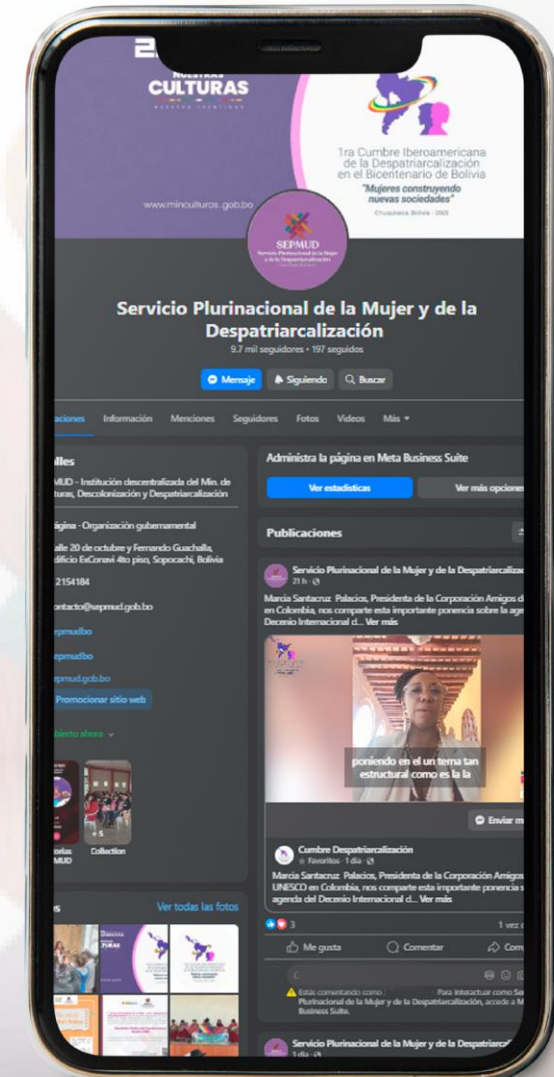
NUESTRAS CULTURAS

www.minculturas.gob.bo

1ra Cumbre Iberoamericana de la Despatriarcalización en el Bicentenario de Bolivia
"Mujeres construyendo nuevas sociedades"
Chuquisaca, Bolivia - 2025

SEPMUD
Servicio Plurinacional de la Mujer y de la Despatriarcalización

Servicio Plurinacional de la Mujer y de la Despatriarcalización
9.7 mil seguidores • 197 seguidos

Mensaje Siguiendo Buscar

aciones Información Menciones Seguidores Fotos Videos Más

lles
MUD - Institución descentralizada del Min. de turas, Descolonización y Despatriarcalización

ágina · Organización gubernamental

alle 20 de octubre y Fernando Guachalla, dificio ExConavi 4to piso, Sopocachi, Bolivia

2154184

ontacto@sepmud.gob.bo

epmudbo

epmudbo

epmud.gob.bo

Promocionar sitio web

bierto ahora

orias MUD Collection

s Ver todas las fotos

Administra la página en Meta Business Suite

Ver estadísticas Ver más opcione

Publicaciones

Servicio Plurinacional de la Mujer y de la Despatriarcaliz
21 h

Marcia Santacruz Palacios, Presidenta de la Corporación Amigos d en Colombia, nos comparte esta importante ponencia sobre la age Decenio Internacional d... Ver más

poniendo en el un tema tan estructural como es la la

Enviar m

Cumbre Despatriarcalización
Favoritos · 1 día

Marcia Santacruz Palacios, Presidenta de la Corporación Amigos UNESCO en Colombia, nos comparte esta importante ponencia s agenda del Decenio Internacional d... Ver más

3 1 vez c

Me gusta Comentar Com

Estás comentando como Para interactuar como Se Plurinacional de la Mujer y de la Despatriarcalización, accede a M Business Suite.

Servicio Plurinacional de la Mujer y de la Despatriarc
1 día